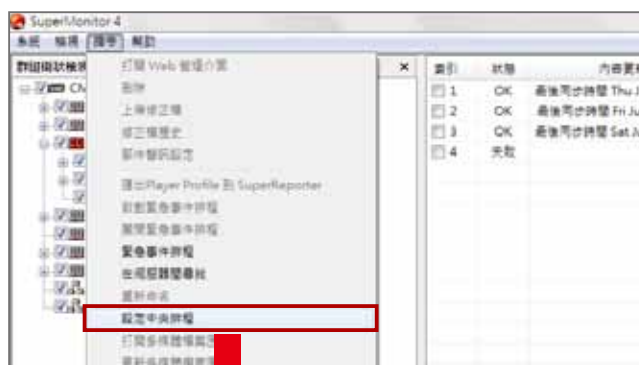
SuperMonitor 4

系統 檢視 撥放 幫助

群組樹狀檢視 CN

打開 Web 管理介面
刪除
上傳修正檔
修正檔歷史
事件觸發設定
匯出Player Profile 到 SuperReporter
啟動緊急事件排程
關閉緊急事件排程
緊急事件排程
佈局授權覆蓋
重新命名
設定中央排程
打開多媒體播放器
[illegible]

索引 狀態 內容
1 OK 最後同步時間 Thu J
2 OK 最後同步時間 Fri Ju
3 OK 最後同步時間 Sat J
4 失敗